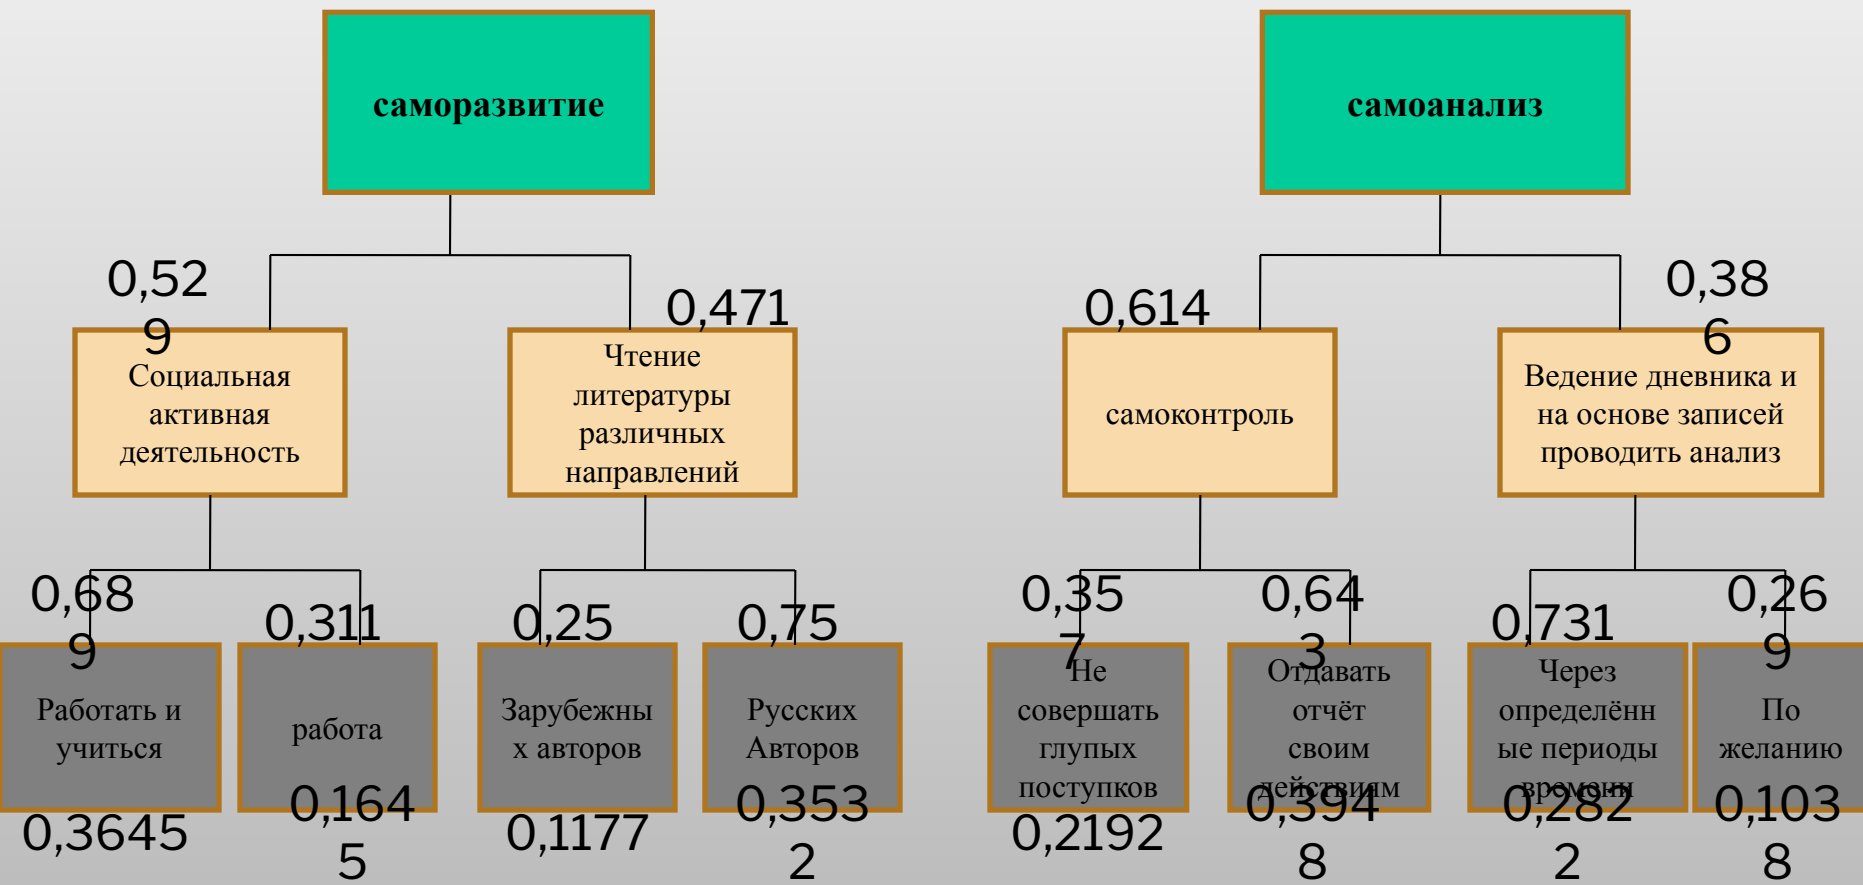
саморазвитие

самоанализ

0,52
9
Социальная активная деятельность

0,471
Чтение литературы различных направлений

0,614
самоконтроль

0,38
6
Ведение дневника и на основе записей проводить анализ

0,68
9
Работать и учиться
0,3645

0,311
работа
0,164
5

0,25
Зарубежных авторов
0,1177

0,75
Русских Авторов
0,353
2

0,35
7
Не совершать глупых поступков
0,2192

0,64
3
Отдавать отчёт своим действиям
0,394
8

0,731
Через определённые периоды времени
0,282
2

0,26
9
По желанию
0,103
8